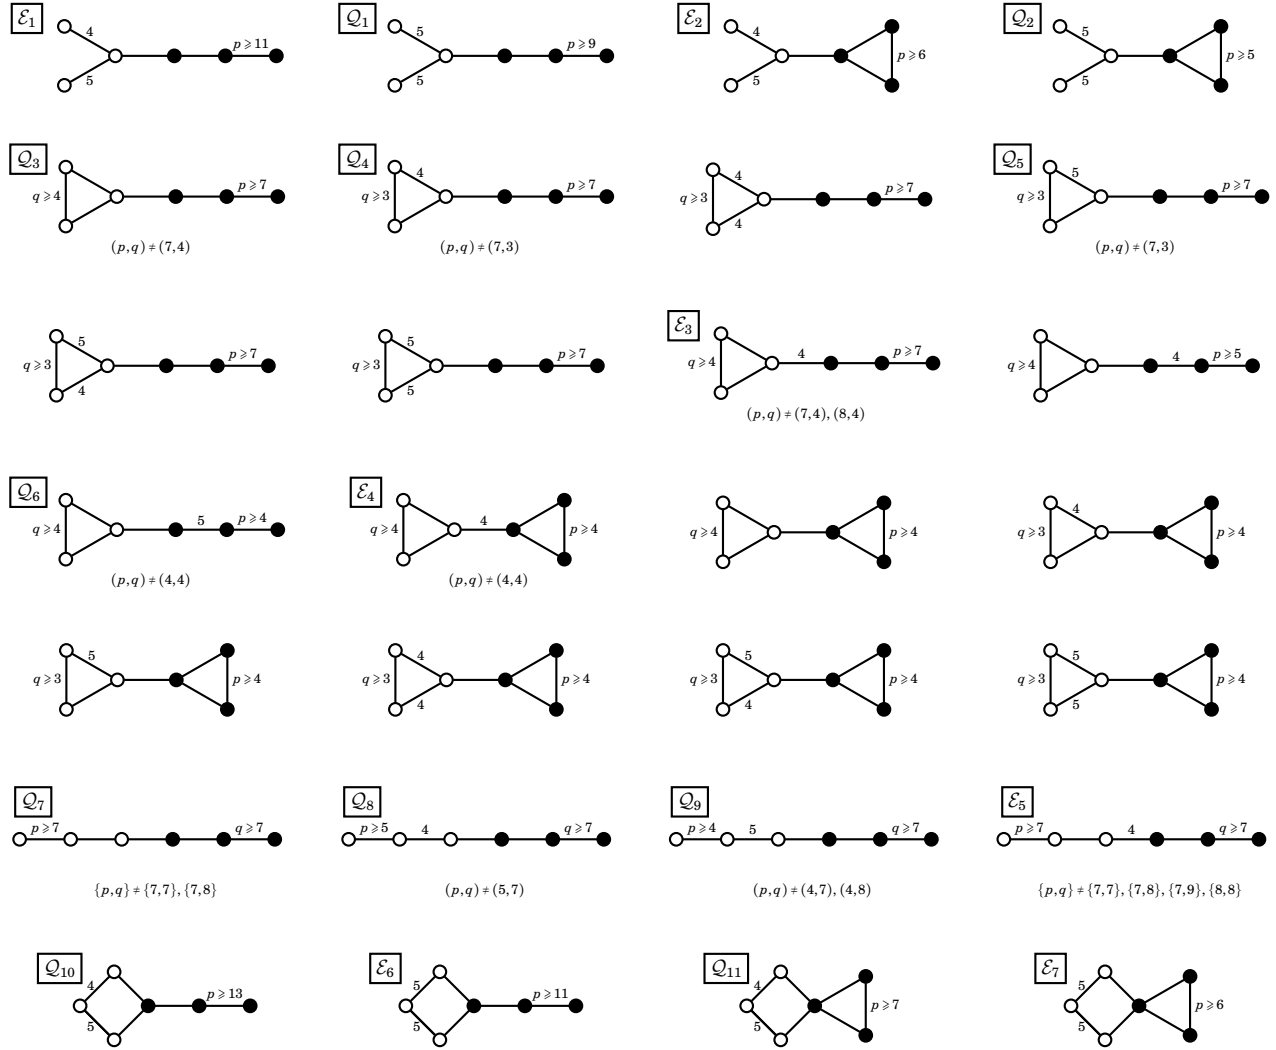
$\mathcal{E}_1$ 4 5 $p \geqslant 11$

$\mathcal{Q}_1$ 5 5 $p \geqslant 9$

$\mathcal{E}_2$ 4 5 $p \geqslant 6$

$\mathcal{Q}_2$ 5 5 $p \geqslant 5$

$\mathcal{Q}_3$ $q \geqslant 4$ $p \geqslant 7$
$(p,q) \neq (7,4)$

$\mathcal{Q}_4$ $q \geqslant 3$ 4 $p \geqslant 7$
$(p,q) \neq (7,3)$

$q \geqslant 3$ 4 4 $p \geqslant 7$

$\mathcal{Q}_5$ $q \geqslant 3$ 5 $p \geqslant 7$
$(p,q) \neq (7,3)$

$q \geqslant 3$ 5 4 $p \geqslant 7$

$q \geqslant 3$ 5 5 $p \geqslant 7$

$\mathcal{E}_3$ $q \geqslant 4$ 4 $p \geqslant 7$
$(p,q) \neq (7,4), (8,4)$

$q \geqslant 4$ 4 $p \geqslant 5$

$\mathcal{Q}_6$ $q \geqslant 4$ 5 $p \geqslant 4$
$(p,q) \neq (4,4)$

$\mathcal{E}_4$ $q \geqslant 4$ 4 $p \geqslant 4$
$(p,q) \neq (4,4)$

$q \geqslant 4$ $p \geqslant 4$

$q \geqslant 3$ 4 $p \geqslant 4$

$q \geqslant 3$ 5 $p \geqslant 4$

$q \geqslant 3$ 4 4 $p \geqslant 4$

$q \geqslant 3$ 5 4 $p \geqslant 4$

$q \geqslant 3$ 5 5 $p \geqslant 4$

$\mathcal{Q}_7$ $p \geqslant 7$ $q \geqslant 7$
$\{p,q\} \neq \{7,7\}, \{7,8\}$

$\mathcal{Q}_8$ $p \geqslant 5$ 4 $q \geqslant 7$
$(p,q) \neq (5,7)$

$\mathcal{Q}_9$ $p \geqslant 4$ 5 $q \geqslant 7$
$(p,q) \neq (4,7), (4,8)$

$\mathcal{E}_5$ $p \geqslant 7$ 4 $q \geqslant 7$
$\{p,q\} \neq \{7,7\}, \{7,8\}, \{7,9\}, \{8,8\}$

$\mathcal{Q}_{10}$ 4 5 $p \geqslant 13$

$\mathcal{E}_6$ 5 5 $p \geqslant 11$

$\mathcal{Q}_{11}$ 4 5 $p \geqslant 7$

$\mathcal{E}_7$ 5 5 $p \geqslant 6$